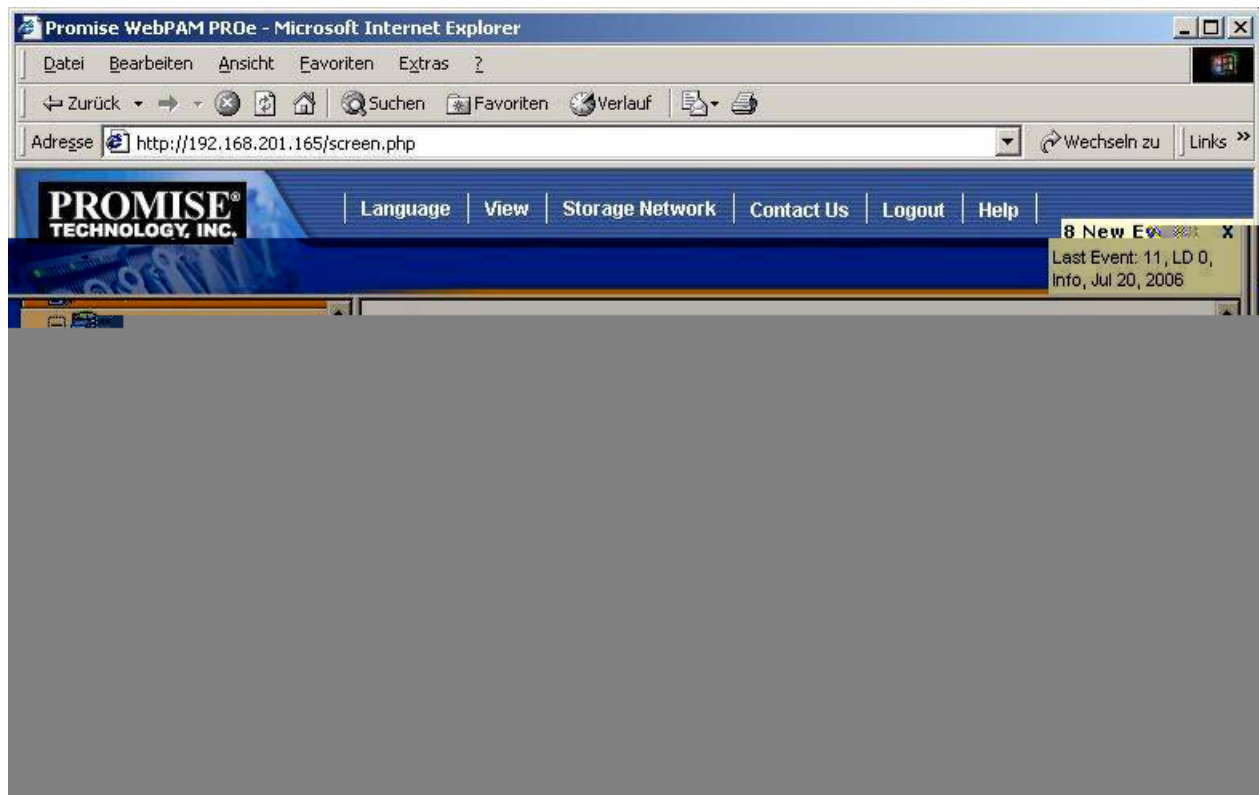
Promise WebPAM PROe - Microsoft Internet Explorer

Datei Bearbeiten Ansicht Favoriten Extras ?

Zurück Suchen Favoriten Verlauf

Adresse http://192.168.201.165/screen.php Wechseln zu Links »

PROMISE® TECHNOLOGY, INC.

Language | View | Storage Network | Contact Us | Logout | Help

8 New Ev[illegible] X
Last Event: 11, LD 0, Info, Jul 20, 2006